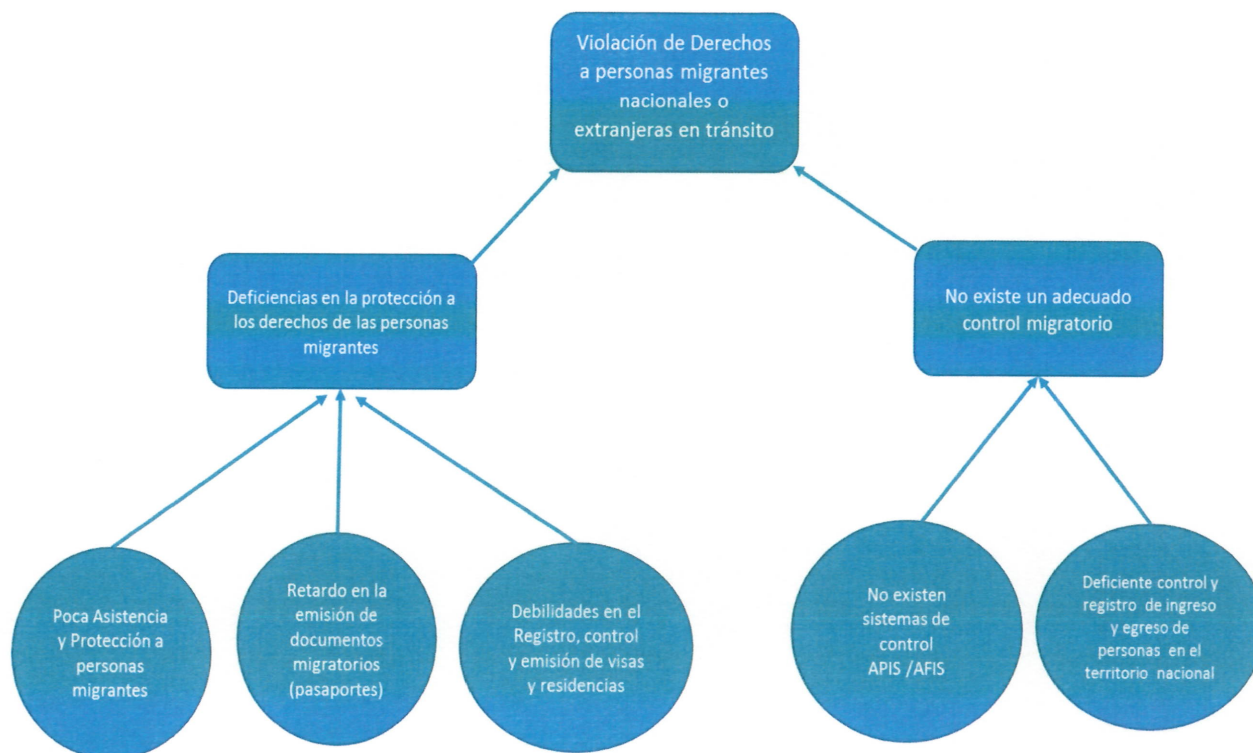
Violación de Derechos a personas migrantes nacionales o extranjeras en tránsito

Deficiencias en la protección a los derechos de las personas migrantes

No existe un adecuado control migratorio

Poca Asistencia y Protección a personas migrantes

Retardo en la emisión de documentos migratorios (pasaportes)

Debilidades en el Registro, control y emisión de visas y residencias

No existen sistemas de control APIS /AFIS

Deficiente control y registro de ingreso y egreso de personas en el territorio nacional